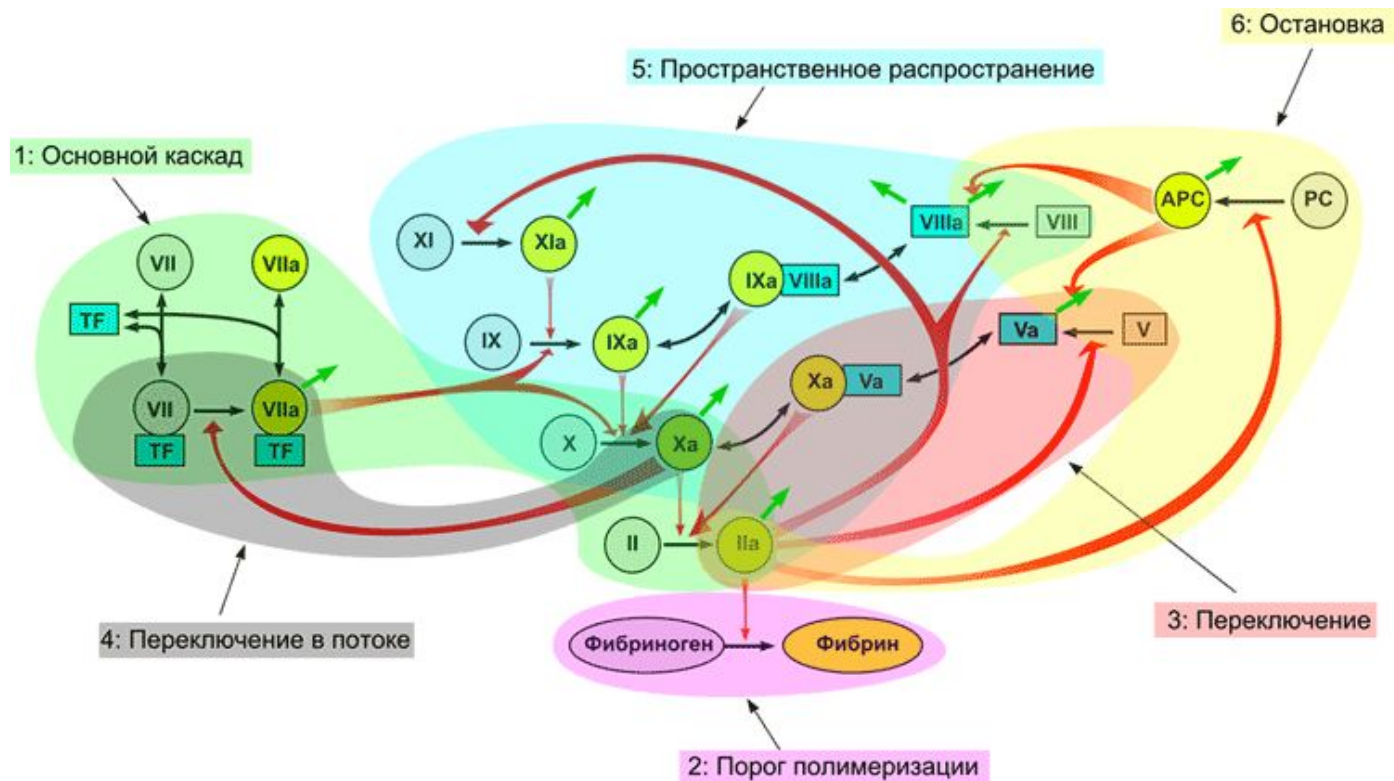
6: Остановка

5: Пространственное распространение

1: Основной каскад

VII
VIIa
TF
VII
TF
VIIa
TF

XI
XIa
IX
IXa
IXa
VIIIa
X
Xa
Xa
Va
II
IIa

VIIIa
VIII
APC
PC
Va
V

Фибриноген
Фибрин

4: Переключение в потоке

3: Переключение

2: Порог полимеризации